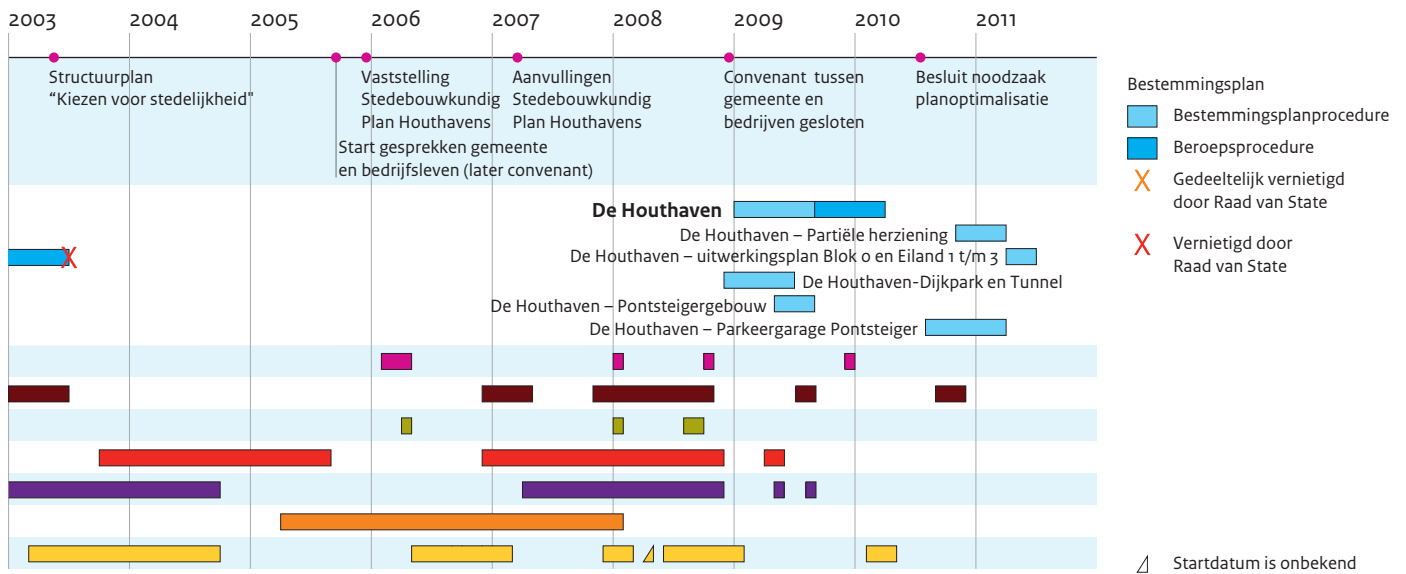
2003 2004 2005 2006 2007 2008 2009 2010 2011

Structuurplan "Kiezen voor stedelijkheid"

Vaststelling Stedebouwkundig Plan Houthavens

Start gesprekken gemeente en bedrijfsleven (later convenant)

Aanvullingen Stedebouwkundig Plan Houthavens

Convenant tussen gemeente en bedrijven gesloten

Besluit noodzaak planoptimalisatie

Bestemmingsplan

Bestemmingsplanprocedure

Beroepsprocedure

X Gedeeltelijk vernietigd door Raad van State

X Vernietigd door Raad van State

De Houthaven

De Houthaven – Partiële herziening

De Houthaven – uitwerkingsplan Blok 0 en Eiland 1 t/m 3

De Houthaven-Dijkpark en Tunnel

De Houthaven – Pontsteigergebouw

De Houthaven – Parkeergarage Pontsteiger

Startdatum is onbekend